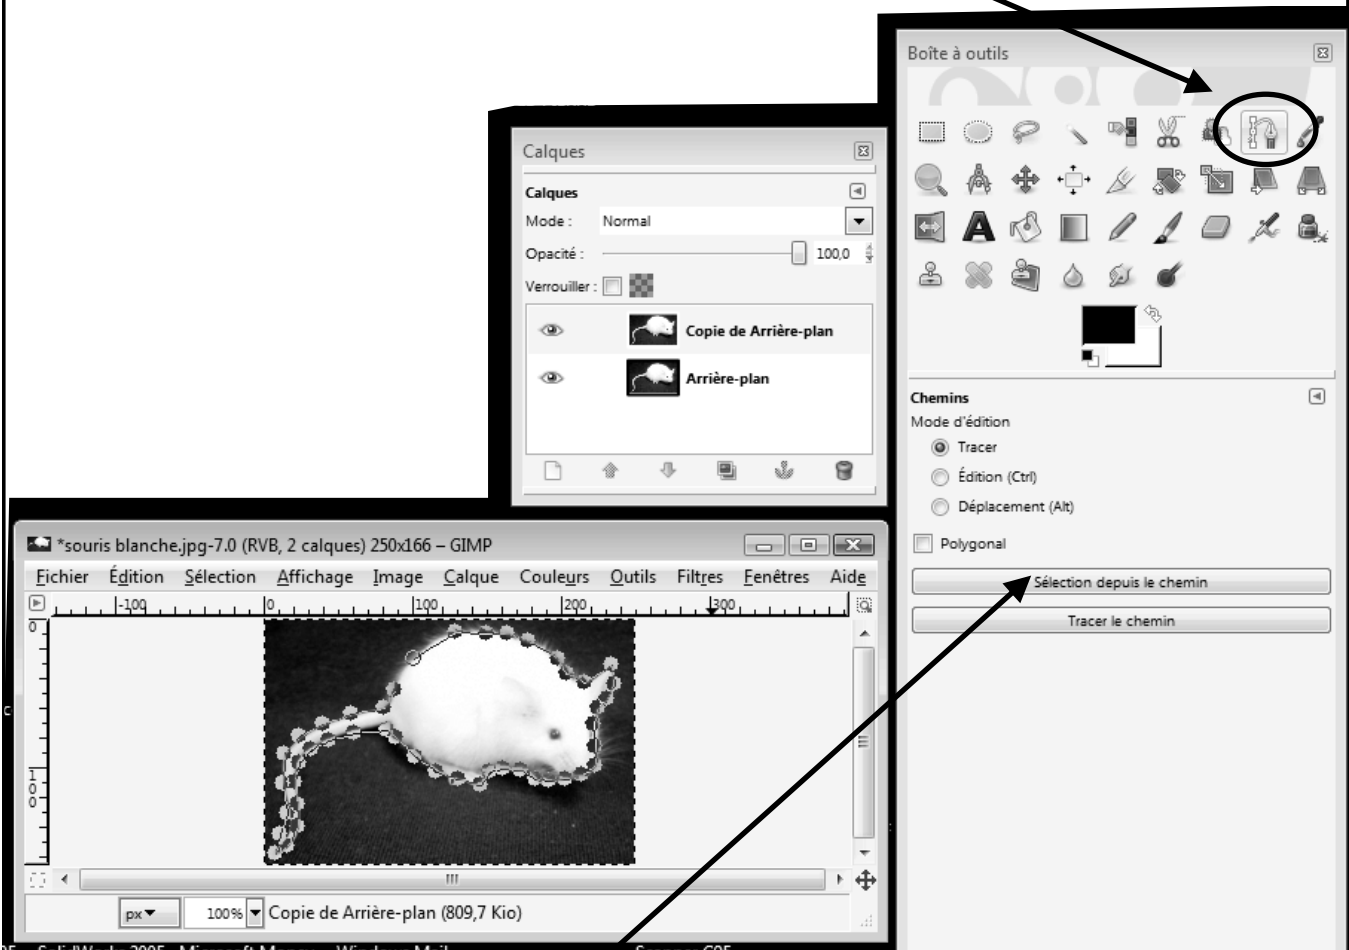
Boîte à outils

Calques

Calques

Mode : Normal

Opacité : 100,0

Verrouiller :

Copie de Arrière-plan

Arrière-plan

Chemins

Mode d'édition

Tracer

Édition (Ctrl)

Déplacement (Alt)

Polygonal

Sélection depuis le chemin

Tracer le chemin

*souris blanche.jpg-7.0 (RVB, 2 calques) 250x166 – GIMP

Fichier Édition Sélection Affichage Image Calque Couleurs Outils Filtres Fenêtres Aide

-100 0 100 200 300

0

100

px 100% Copie de Arrière-plan (809,7 Kio)